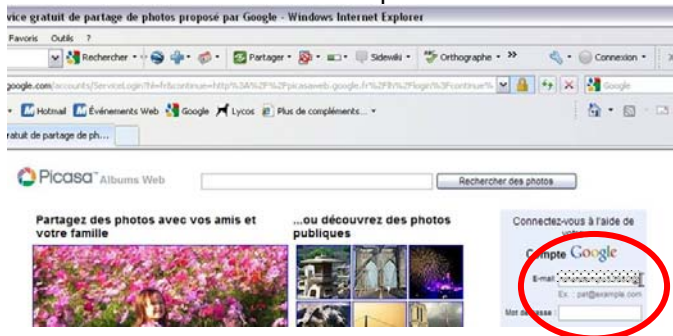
vice gratuit de partage de photos proposé par Google - Windows Internet Explorer

Favoris Outils ?

Rechercher · Partager · Sidewiki · Orthographe · » Connexion ·

google.com/accounts/ServiceLogin?hl=fr&continue=http%3A%2F%2Fpicasaweb.google.fr%2Flh%2Flogin%3Fcontinue%

Google

Hotmail Événements Web Google Lycos Plus de compléments...

atuit de partage de ph...

Picasa™ Albums Web

Rechercher des photos

Partagez des photos avec vos amis et votre famille

...ou découvrez des photos publiques

Connectez-vous à l'aide de votre
Compte Google

E-mail:
Ex. : pat@example.com

Mot de passe: